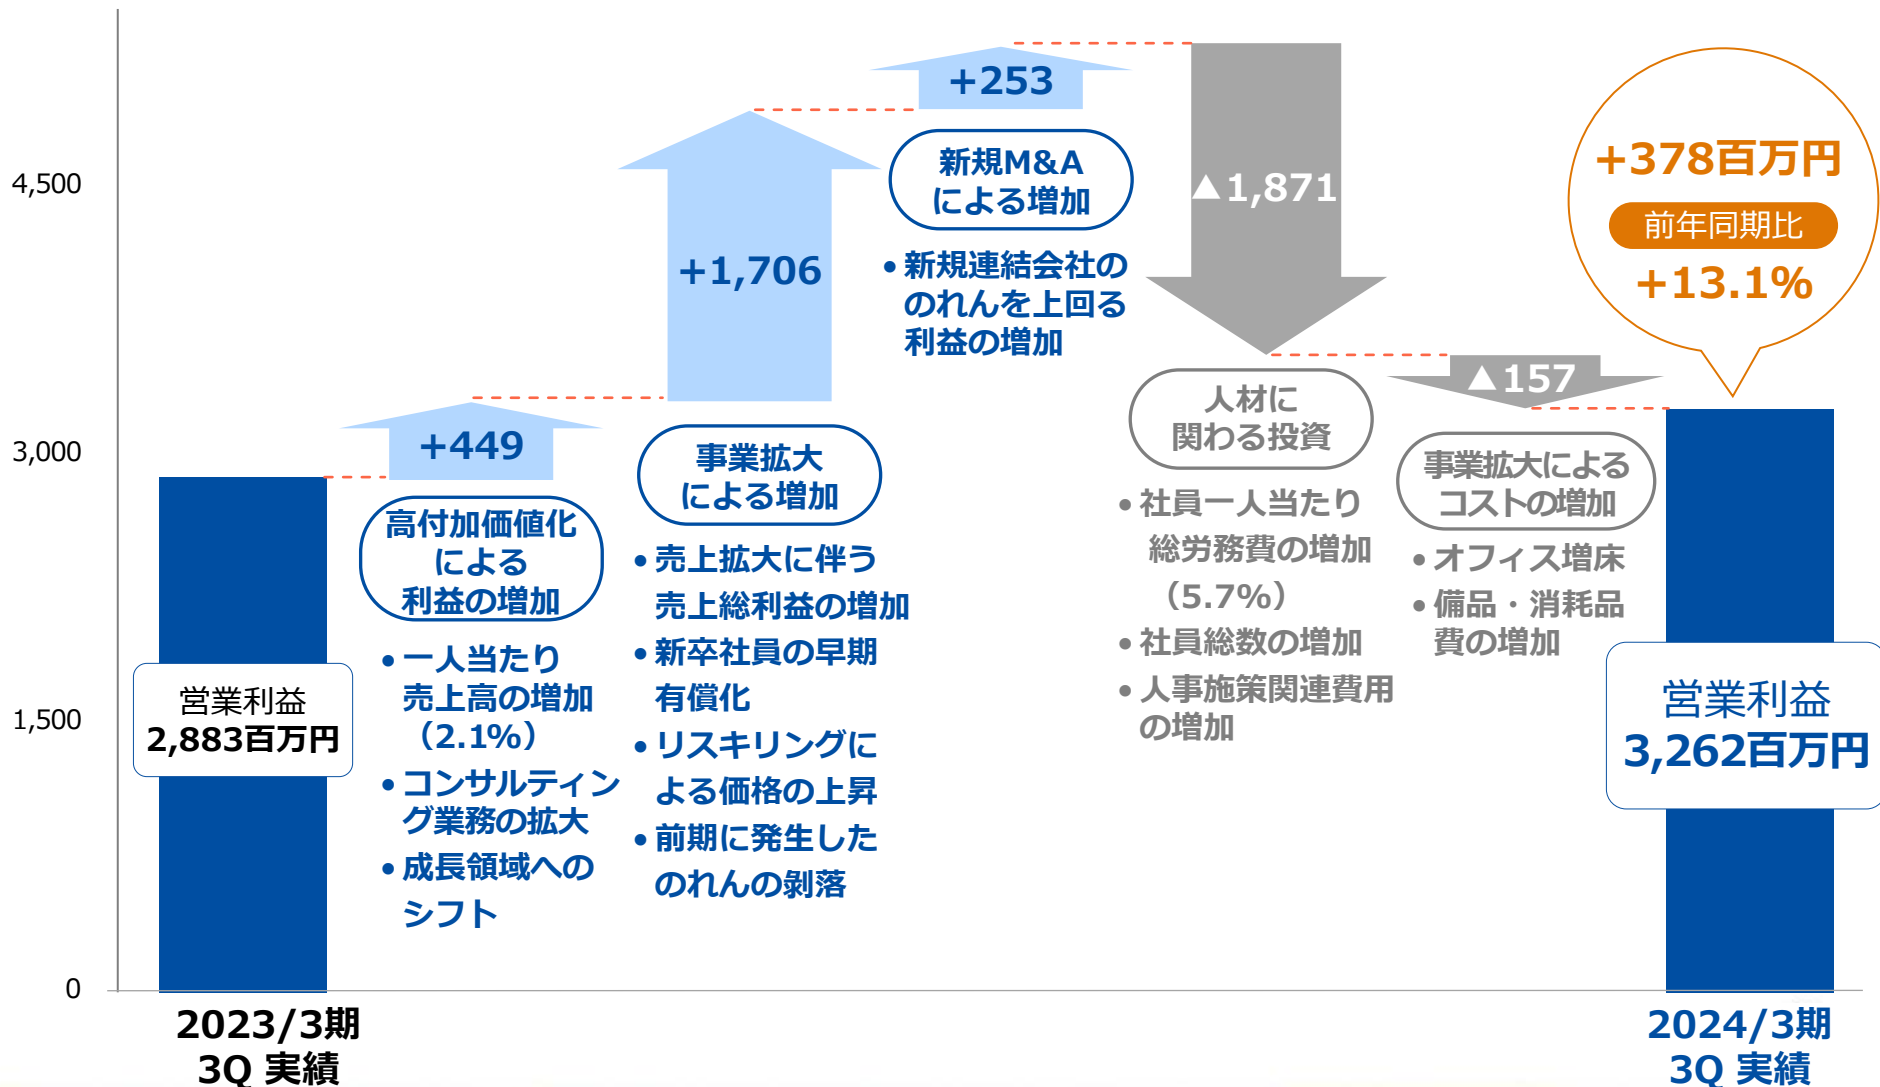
4,500
3,000
1,500
0

営業利益
2,883百万円

+449

高付加価値化による利益の増加

• 一人当たり売上高の増加（2.1%）
• コンサルティング業務の拡大
• 成長領域へのシフト

+1,706

事業拡大による増加

• 売上拡大に伴う売上総利益の増加
• 新卒社員の早期有償化
• リスキリングによる価格の上昇
• 前期に発生したのれんの剥落

+253

新規M&Aによる増加

• 新規連結会社ののれんを上回る利益の増加

▲1,871

人材に関わる投資

• 社員一人当たり総労務費の増加（5.7%）
• 社員総数の増加
• 人事施策関連費用の増加

▲157

事業拡大によるコストの増加

• オフィス増床
• 備品・消耗品費の増加

+378百万円
前年同期比
+13.1%

営業利益
3,262百万円

2023/3期
3Q 実績

2024/3期
3Q 実績